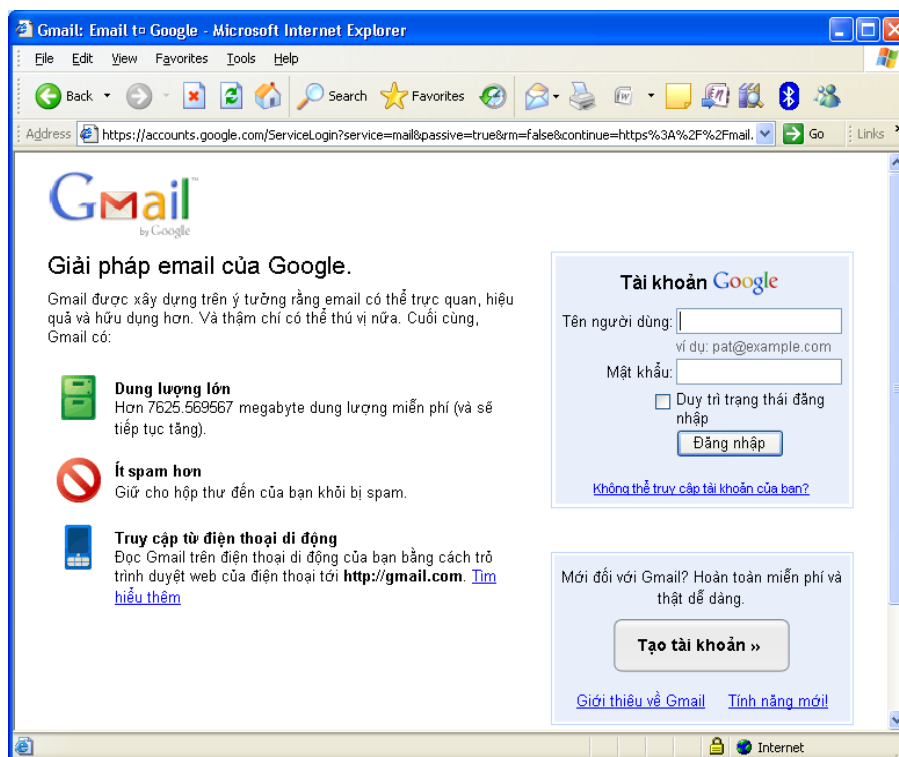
Gmail: Email to Google - Microsoft Internet Explorer

File Edit View Favorites Tools Help

Back Search Favorites

Address https://accounts.google.com/ServiceLogin?service=mail&passive=true&rm=false&continue=https%3A%2F%2Fmail. Go Links

Gmail by Google

Giải pháp email của Google.

Gmail được xây dựng trên ý tưởng rằng email có thể trực quan, hiệu quả và hữu dụng hơn. Và thậm chí có thể thú vị nữa. Cuối cùng, Gmail có:

Dung lượng lớn
Hơn 7625.569567 megabyte dung lượng miễn phí (và sẽ tiếp tục tăng).

Ít spam hơn
Giữ cho hộp thư đến của bạn khỏi bị spam.

Truy cập từ điện thoại di động
Đọc Gmail trên điện thoại di động của bạn bằng cách trỏ trình duyệt web của điện thoại tới **http://gmail.com**. Tìm hiểu thêm

Tài khoản Google

Tên người dùng:
ví dụ: pat@example.com
Mật khẩu:
Duy trì trạng thái đăng nhập
Đăng nhập

Không thể truy cập tài khoản của bạn?

Mới đối với Gmail? Hoàn toàn miễn phí và thật dễ dàng.

Tạo tài khoản »

Giới thiệu về Gmail Tính năng mới!

Internet